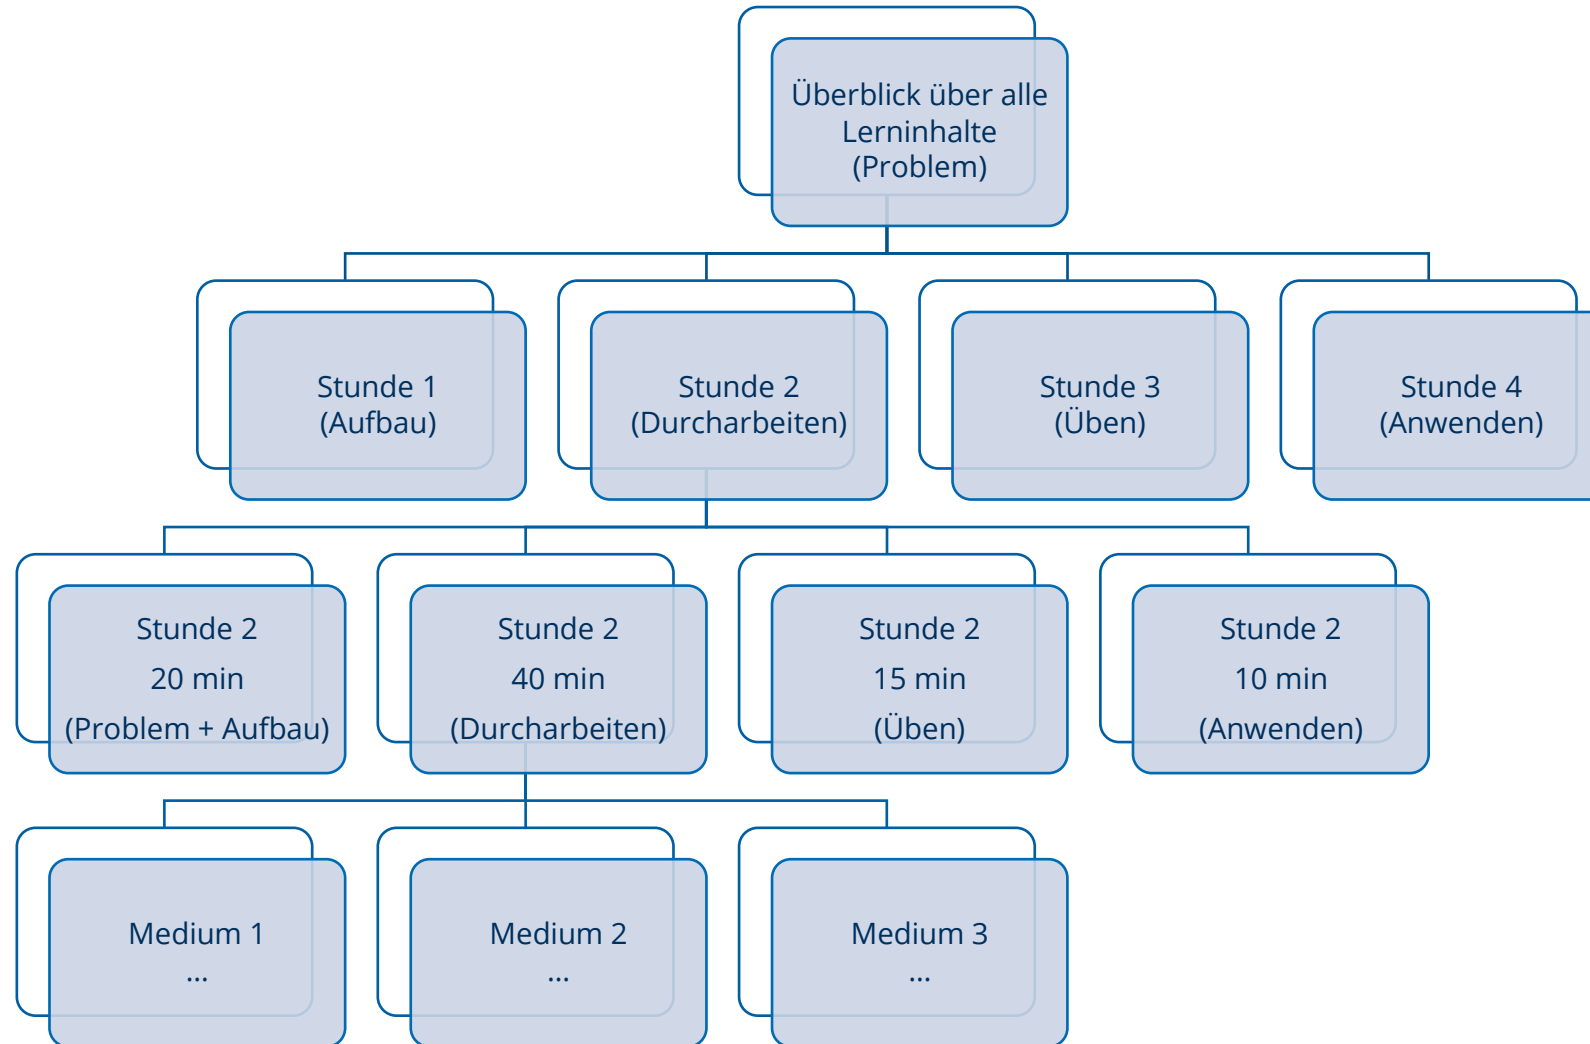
Überblick über alle Lerninhalte (Problem)

Stunde 1 (Aufbau)

Stunde 2 (Durcharbeiten)

Stunde 3 (Üben)

Stunde 4 (Anwenden)

Stunde 2
20 min
(Problem + Aufbau)

Stunde 2
40 min
(Durcharbeiten)

Stunde 2
15 min
(Üben)

Stunde 2
10 min
(Anwenden)

Medium 1
...

Medium 2
...

Medium 3
...